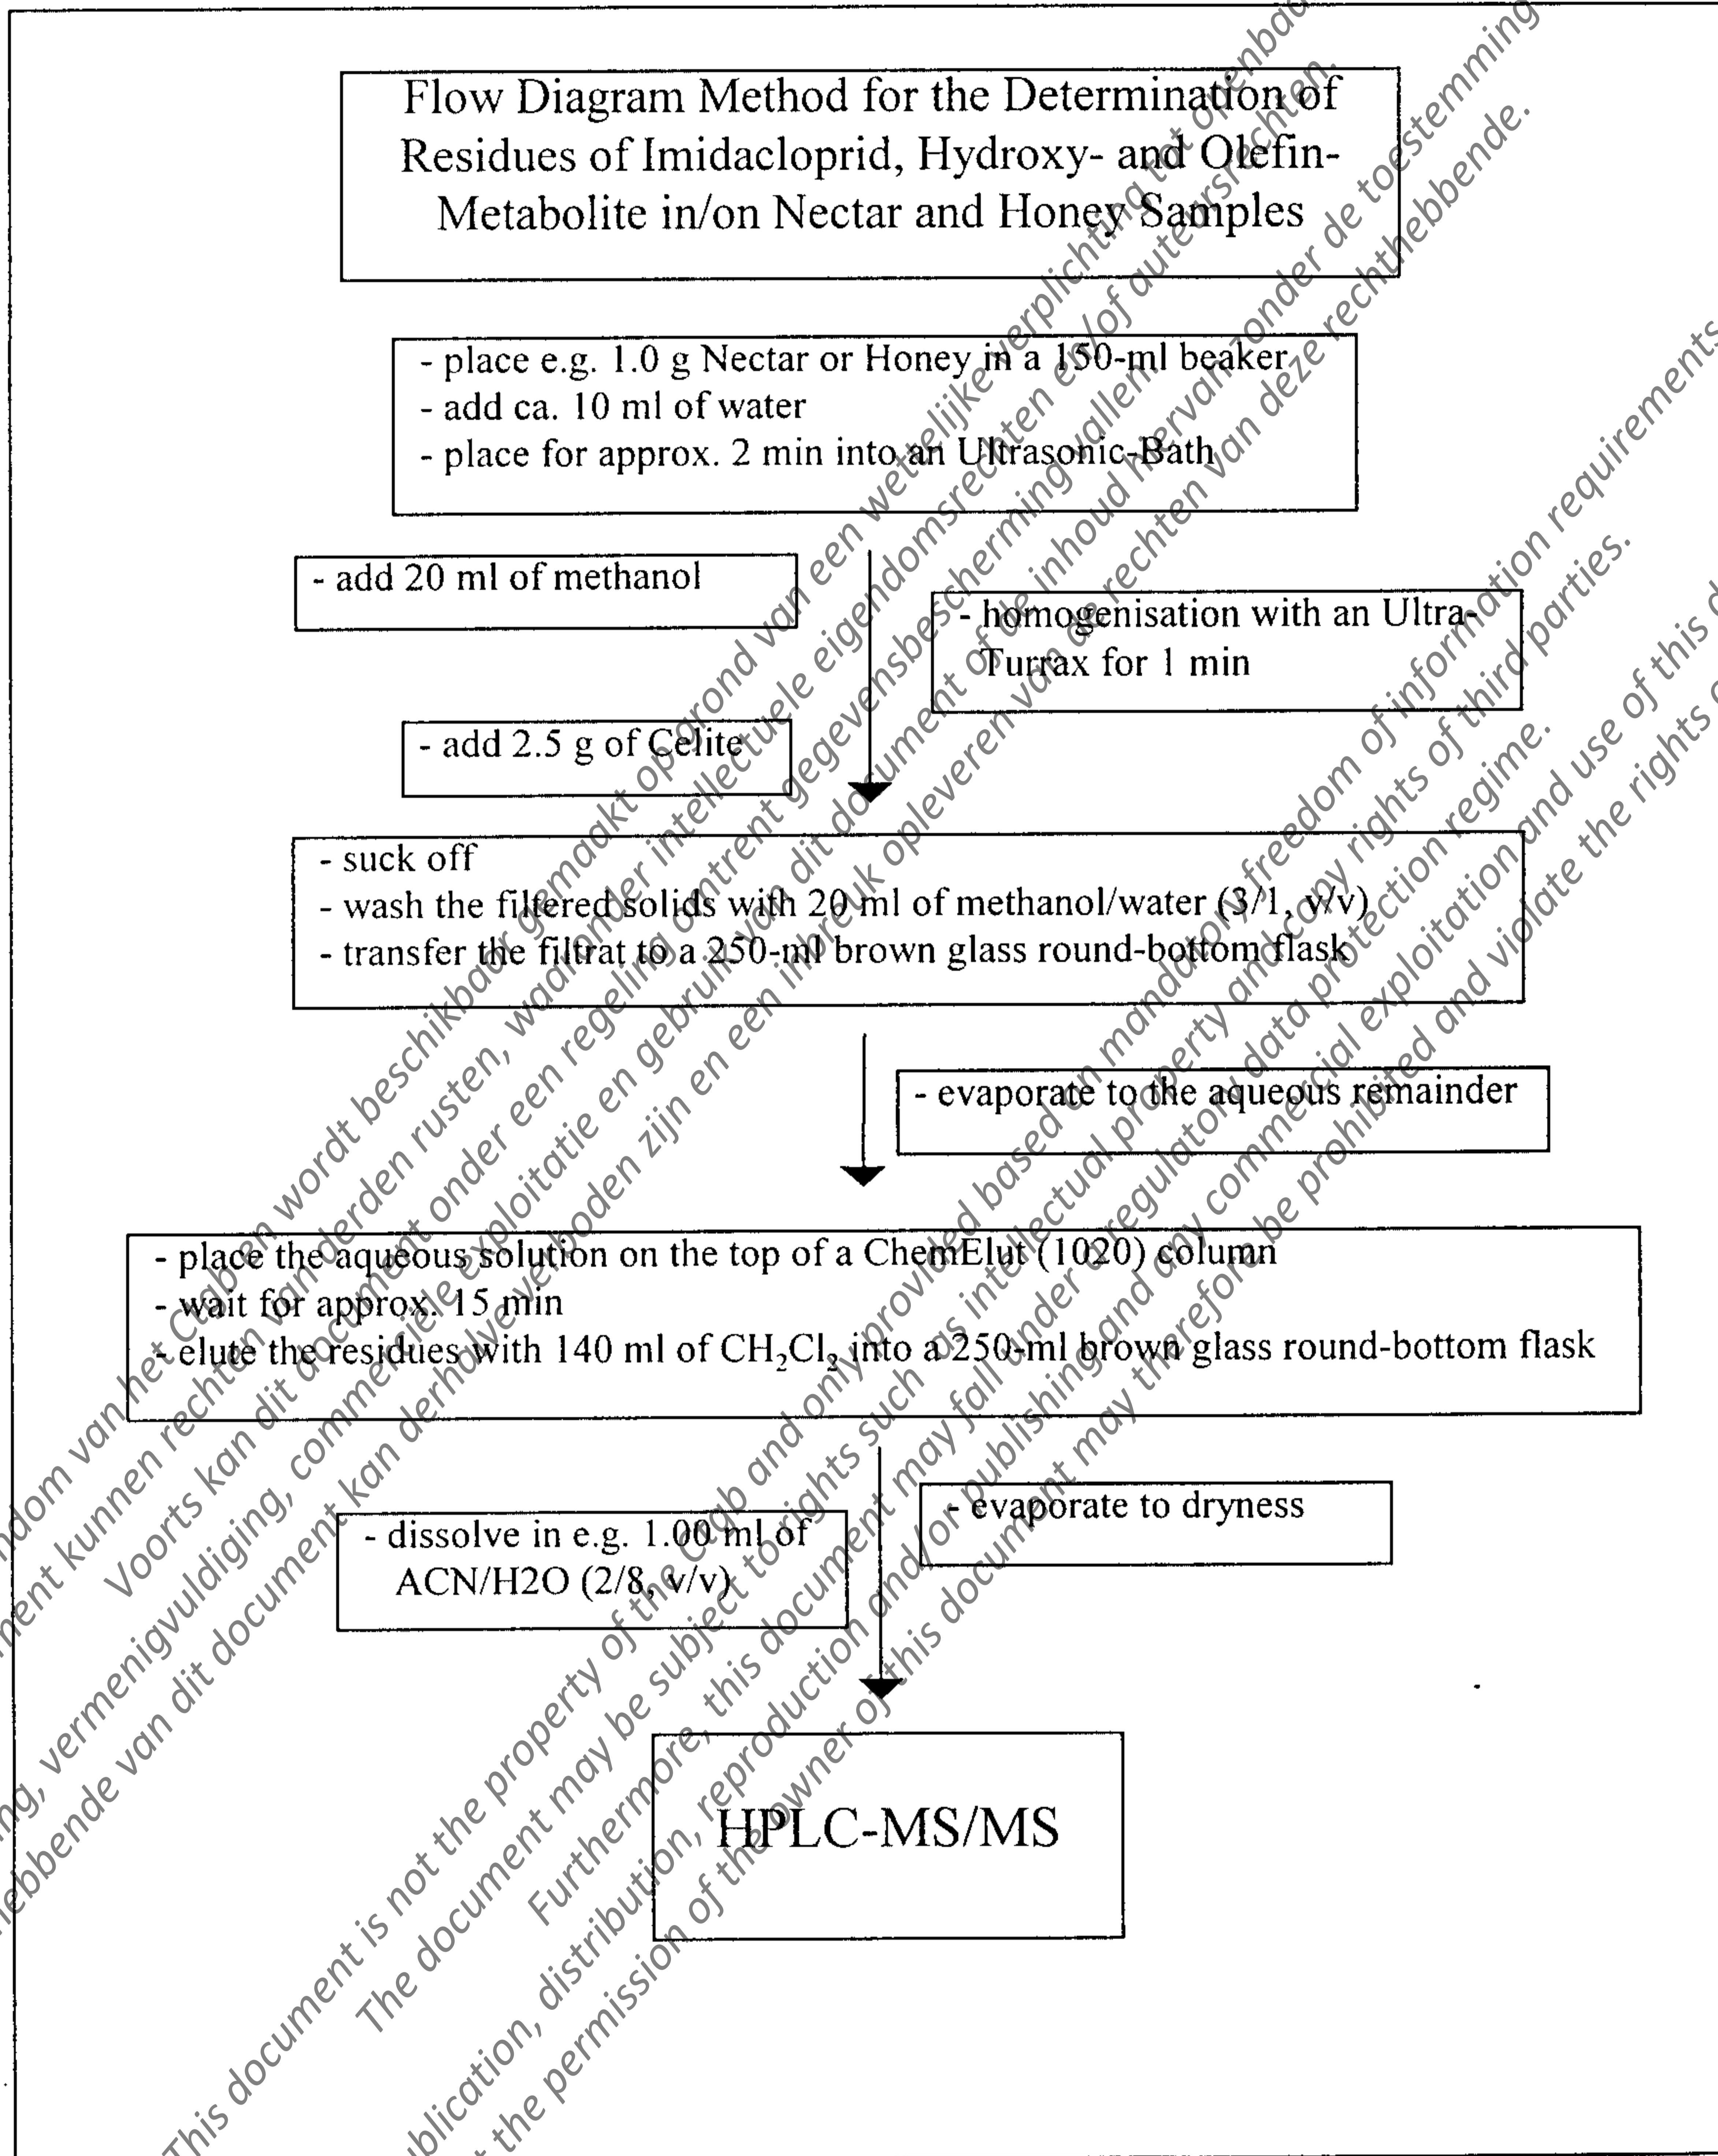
Flow Diagram Method for the Determination of Residues of Imidacloprid, Hydroxy- and Olefin-Metabolite in/on Nectar and Honey Samples

- place e.g. 1.0 g Nectar or Honey in a 150-ml beaker
- add ca. 10 ml of water
- place for approx. 2 min into an Ultrasonic-Bath

- add 20 ml of methanol

- homogenisation with an Ultra-Turrax for 1 min

- add 2.5 g of Celite

- suck off
- wash the filtered solids with 20 ml of methanol/water (3/1, v/v)
- transfer the filtrat to a 250-ml brown glass round-bottom flask

- evaporate to the aqueous remainder

- place the aqueous solution on the top of a ChemElut (1020) column
- wait for approx. 15 min
- elute the residues with 140 ml of $CH_2Cl_2$ into a 250-ml brown glass round-bottom flask

- evaporate to dryness

- dissolve in e.g. 1.00 ml of ACN/H2O (2/8, v/v)

HPLC-MS/MS

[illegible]dom van het Ctgb en wordt beschikbaar gemaakt op grond van een wettelijke verplichting tot openbaarmaking. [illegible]ent kunnen rechten van derden rusten, waaronder intellectuele eigendomsrechten en/of auteursrechten. Voorts kan dit document onder een regeling omtrent gegevensbescherming vallen. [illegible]g, vermenigvuldiging, commerciële exploitatie en gebruik van dit document of de inhoud hiervan zonder de toestemming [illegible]ebbende van dit document kan derhalve verboden zijn en een inbreuk opleveren van de rechten van deze rechthebbende.

This document is not the property of the Ctgb and only provided based on mandatory freedom of information requirements. The document may be subject to rights such as intellectual property and/or any rights of third parties. Furthermore, this document may fall under a regulatory data protection regime. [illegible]blication, distribution, reproduction and/or publishing and any commercial exploitation and use of this d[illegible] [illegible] the permission of the owner of this document may therefore be prohibited and violate the rights o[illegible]